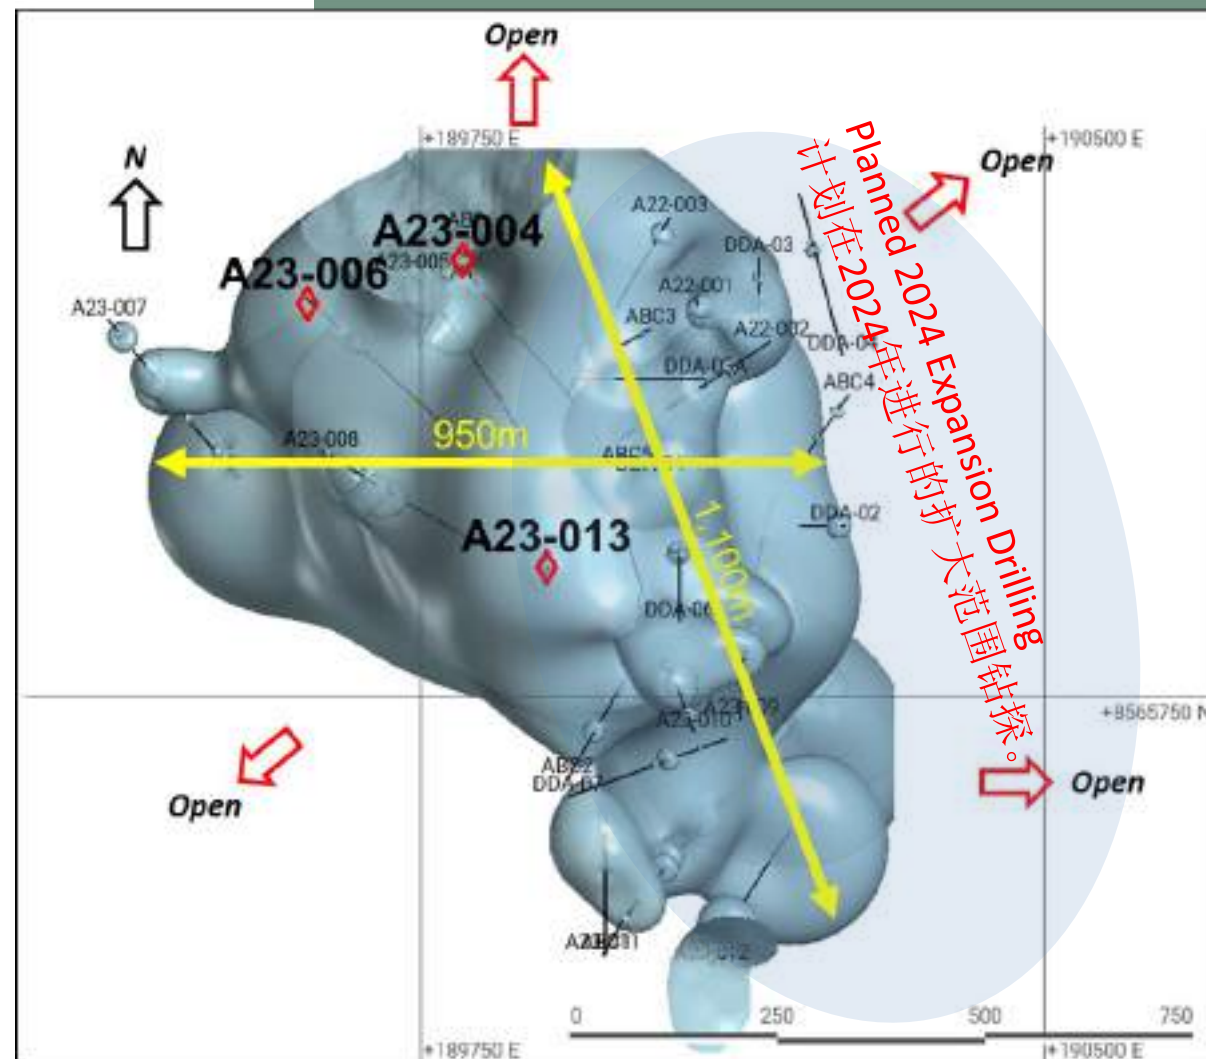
Open
+189750 E
+190500 E
Open
N
Planned 2024 Expansion Drilling
计划在2024年进行的扩大范围钻探。
A23-004
A23-006
A23-005
A22-003
DDA-03
A22-001
ABC3
A22-002
DDA-04
DDA-05
ABC4
A23-007
A23-008
950m
ABC5
DDA-02
A23-013
1,100m
DDA-06
+8565750 N
A23-010
Open
Open
ABC2
DDA-07
A23-011
A23-012
0
250
500
750
+189750 E
+190500 E